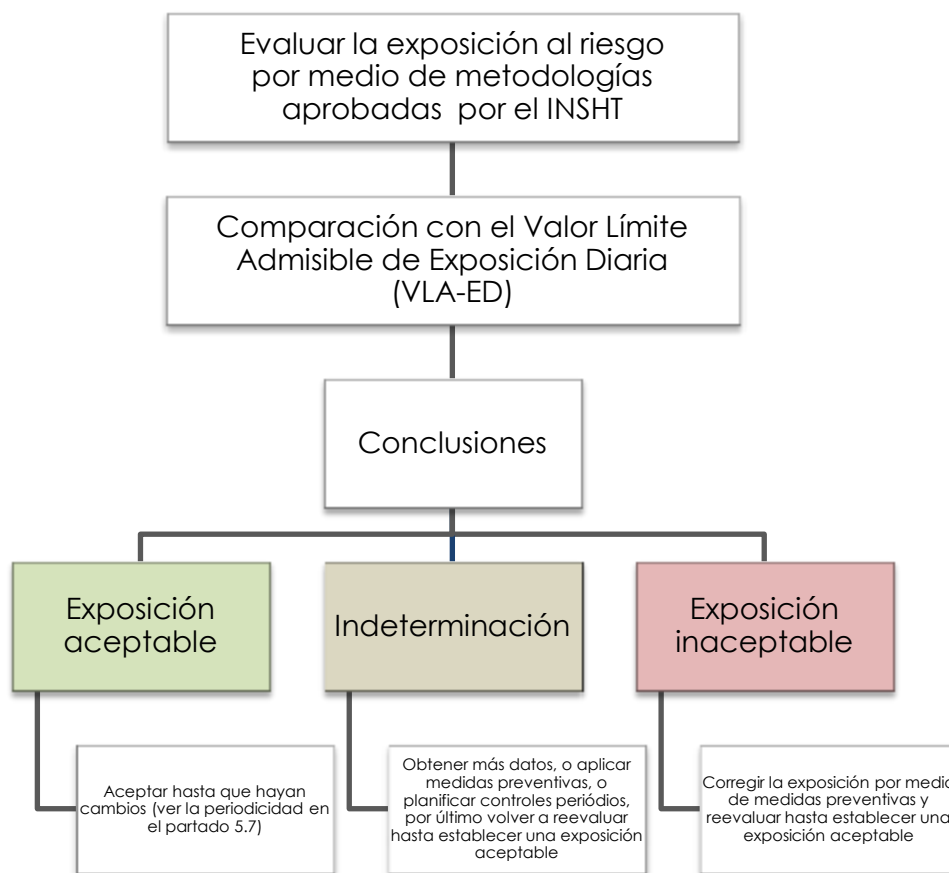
Evaluar la exposición al riesgo por medio de metodologías aprobadas por el INSHT

Comparación con el Valor Límite Admisible de Exposición Diaria (VLA-ED)

Conclusiones

Exposición aceptable

Indeterminación

Exposición inaceptable

Aceptar hasta que hayan cambios (ver la periodicidad en el partado 5.7)

Obtener más datos, o aplicar medidas preventivas, o planificar controles periódios, por último volver a reevaluar hasta establecer una exposición aceptable

Corregir la exposición por medio de medidas preventivas y reevaluar hasta establecer una exposición aceptable